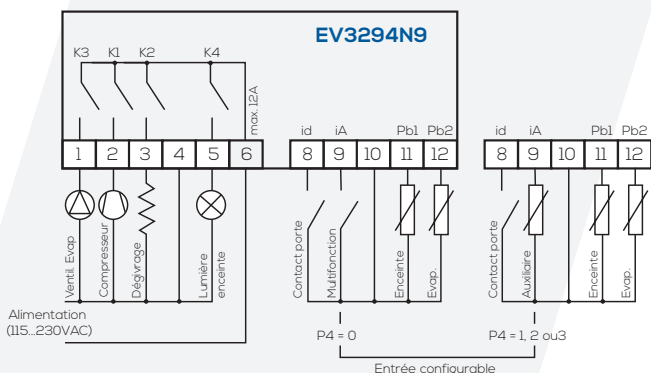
EV3294N9

K3 K1 K2 K4

max. 12A

1 2 3 4 5 6

Ventil. Evap

Compresseur

Dégivrage

Lumière enceinte

id iA Pb1 Pb2

8 9 10 11 12

Contact porte

Multifonction

Enceinte

Evap.

id iA Pb1 Pb2

8 9 10 11 12

Contact porte

Auxiliaire

Enceinte

Evap.

Alimentation (115...230VAC)

P4 = 0

P4 = 1, 2 ou3

Entrée configurable